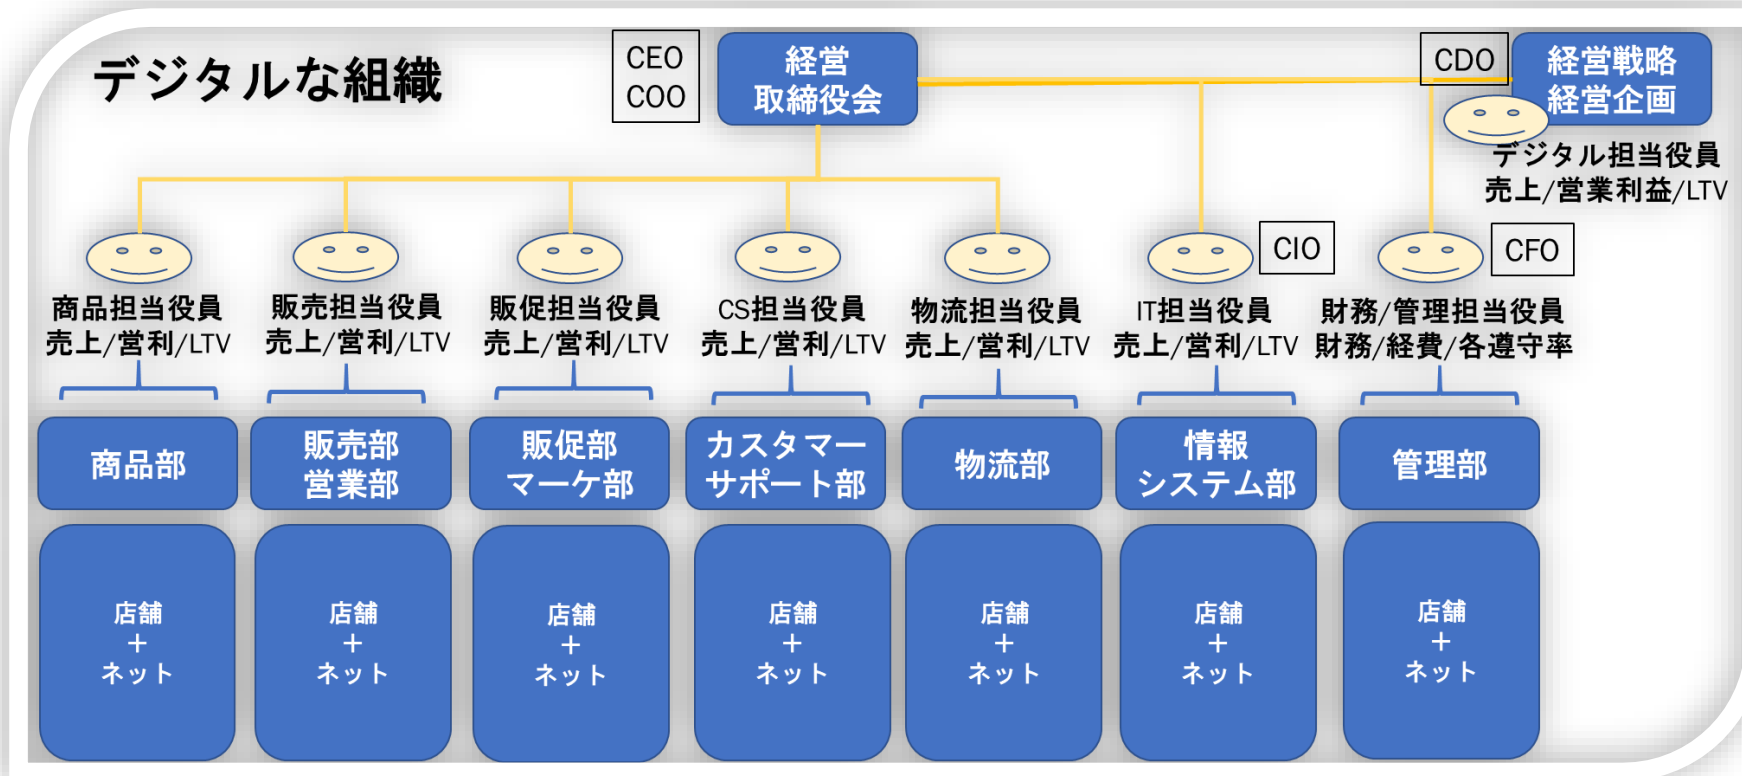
デジタルな組織

CEO
COO

経営
取締役会

CDO

経営戦略
経営企画

デジタル担当役員
売上/営業利益/LTV

商品担当役員
売上/営利/LTV

販売担当役員
売上/営利/LTV

販促担当役員
売上/営利/LTV

CS担当役員
売上/営利/LTV

物流担当役員
売上/営利/LTV

CIO

IT担当役員
売上/営利/LTV

CFO

財務/管理担当役員
財務/経費/各遵守率

商品部

販売部
営業部

販促部
マーケ部

カスタマー
サポート部

物流部

情報
システム部

管理部

店舗
＋
ネット

店舗
＋
ネット

店舗
＋
ネット

店舗
＋
ネット

店舗
＋
ネット

店舗
＋
ネット

店舗
＋
ネット